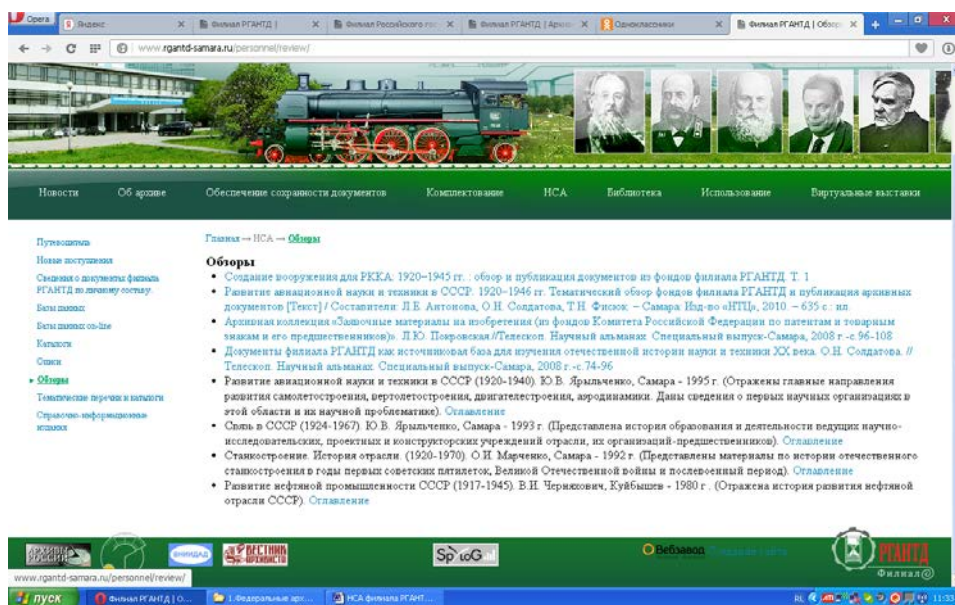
Opera | Яндекс | Филиал РГАНТД | Филиал Российского гос | Филиал РГАНТД | Архи | Одноклассники | Филиал РГАНТД | Обзор

www.rgantd-samara.ru/personnel/review/

Новости | Об архиве | Обеспечение сохранности документов | Комплектование | НСА | Библиотека | Использование | Виртуальные выставки

Путеводитель
Новые поступления
Сведения о документах филиала РГАНТД по личному составу
Базы данных
Базы данных on-line
Каталоги
Описи
Обзоры
Тематические перечни и каталоги
Справочно-информационные издания

Главная → НСА → Обзоры

Обзоры

• Создание вооружения для РККА: 1920–1945 гг. : обзор и публикация документов из фондов филиала РГАНТД. Т. 1
• Развитие авиационной науки и техники в СССР. 1920–1946 гг. Тематический обзор фондов филиала РГАНТД и публикация архивных документов [Текст] / Составители: Л.Е. Антонова, О.Н. Солдатова, Т.Н. Фисюк. – Самара: Изд-во «НТЦ», 2010. – 635 с.: ил.
• Архивная коллекция «Заявочные материалы на изобретения (из фондов Комитета Российской Федерации по патентам и товарным знакам и его предшественников)». Л.Ю. Покровская //Телескоп. Научный альманах. Специальный выпуск-Самара, 2008 г.-с 96-108
• Документы филиала РГАНТД как источниковая база для изучения отечественной истории науки и техники XX века. О.Н. Солдатова. // Телескоп. Научный альманах. Специальный выпуск-Самара, 2008 г.-с.74-96
• Развитие авиационной науки и техники в СССР (1920-1940). Ю.В. Ярыльченко, Самара - 1995 г. (Отражены главные направления развития самолетостроения, вертолетостроения, двигателестроения, аэродинамики. Даны сведения о первых научных организациях в этой области и их научной проблематике). Оглавление
• Связь в СССР (1924-1967). Ю.В. Ярыльченко, Самара - 1993 г. (Представлена история образования и деятельности ведущих научно-исследовательских, проектных и конструкторских учреждений отрасли, их организаций-предшественников). Оглавление
• Станкостроение. История отрасли. (1920-1970). О.И. Марченко, Самара - 1992 г. (Представлены материалы по истории отечественного станкостроения в годы первых советских пятилеток, Великой Отечественной войны и послевоенный период). Оглавление
• Развитие нефтяной промышленности СССР (1917-1945). В.И. Черняхович, Куйбышев - 1980 г. (Отражена история развития нефтяной отрасли СССР). Оглавление

АРХИВЫ РОССИИ | ВЕСТНИК АРХИВИСТА | SpLoG | Вебзавод | РГАНТД Филиал

www.rgantd-samara.ru/personnel/review/

пуск | Филиал РГАНТД | О... | 1.Федеральные арх... | НСА филиала РГАНТ... | 11:33